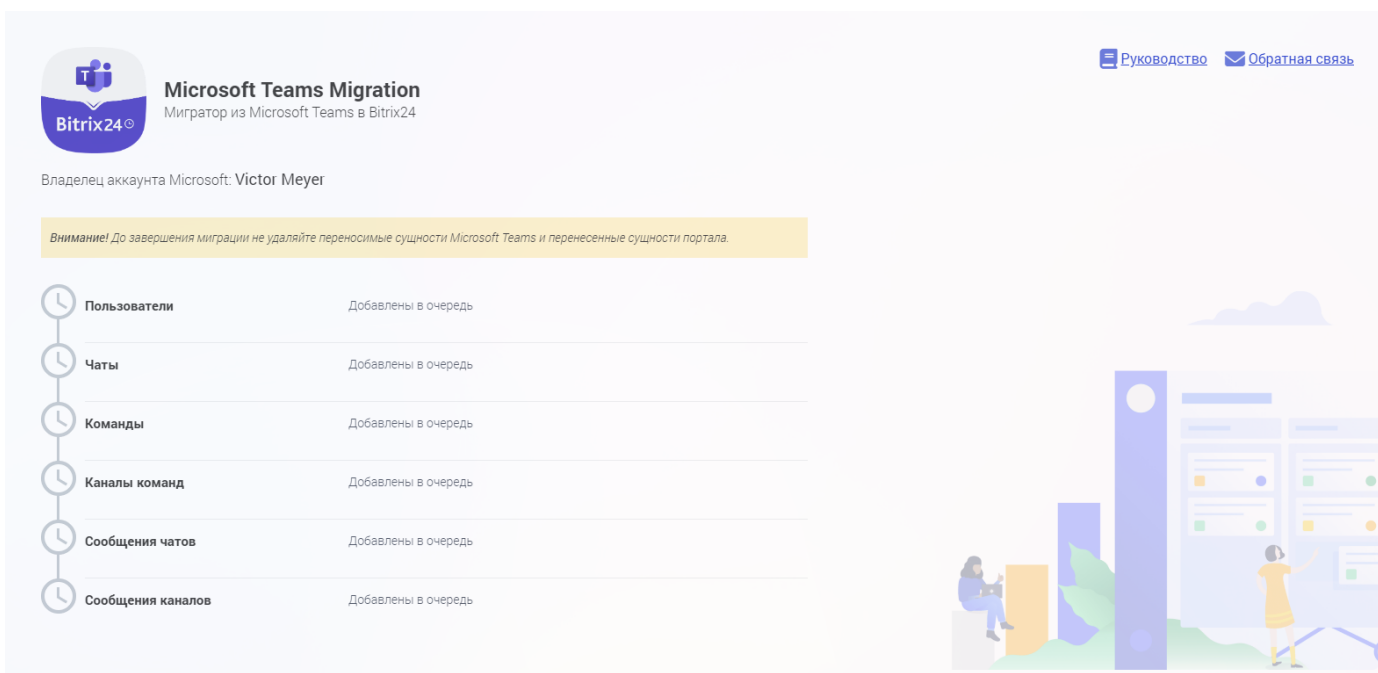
Bitrix24

Microsoft Teams Migration
Мигратор из Microsoft Teams в Bitrix24

Руководство Обратная связь

Владелец аккаунта Microsoft: Victor Meyer

Внимание! До завершения миграции не удаляйте переносимые сущности Microsoft Teams и перенесенные сущности портала.

| | |
|---|---|
| Пользователи | Добавлены в очередь |
| Чаты | Добавлены в очередь |
| Команды | Добавлены в очередь |
| Каналы команд | Добавлены в очередь |
| Сообщения чатов | Добавлены в очередь |
| Сообщения каналов | Добавлены в очередь |